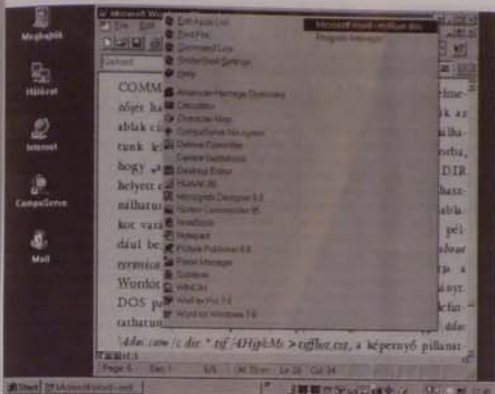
Megbajtó

Hálózat

Internet

CompuServe

Mail

Microsoft Word

COMM
ötjét ha
ablak ci
tunk le
hogy a
helyett c
nálhatu
kot vara
dául be
termica
Worldst
DOS pa
tathatun
/ddos.com /c dir *.txf /4High.Ms >txffhat.txt, a képernyő pillana-

Page 6 Sec 1 6/8 At 15cm Ln 33 Col 34

Start Microsoft Word

Edit Auto List
Find File
Command Line
Shortcut Settings
Help

American Heritage Dictionary
Calculator
Character Map
CompuServe Navigator
Control Commander
Control Dashboard
Desktop Editor
Hotend 95
Micrografx Designer 6.0
Norton Commander 95
NotePad
Notepad
Picture Publisher 6.0
Printer Manager
Scanner
WinCIM
WinFax Pro 7.0
Word for Windows 7.0

Microsoft Word - milliom.doc
Program Manager

felme-
k az
tálha-
tosba,
DIR
hasz-
ábla-
pél-
aboar
a
nyt.
lefut-
ddos: